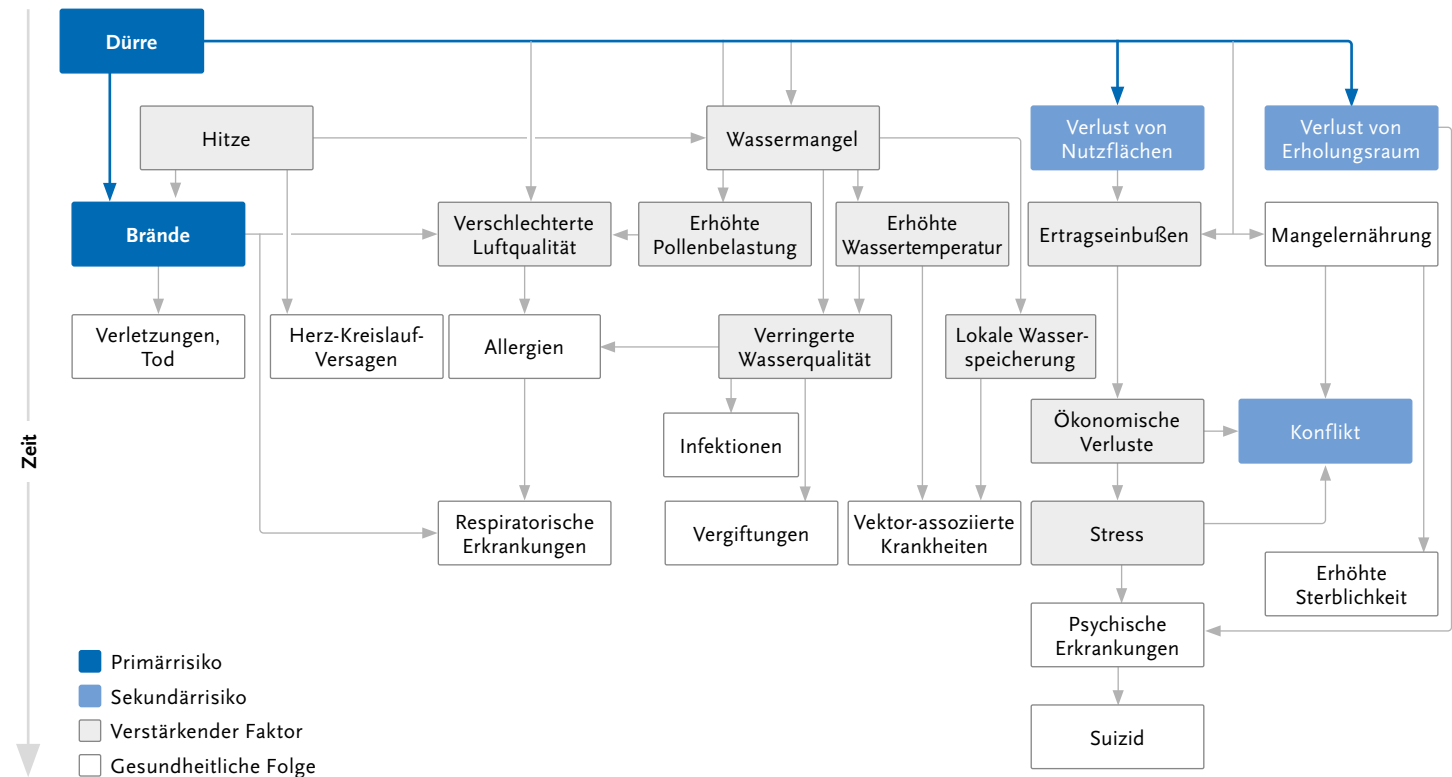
Dürre

Hitze

Wassermangel

Verlust von Nutzflächen

Verlust von Erholungsraum

Brände

Verschlechterte Luftqualität

Erhöhte Pollenbelastung

Erhöhte Wassertemperatur

Ertragseinbußen

Mangelernährung

Verletzungen, Tod

Herz-Kreislauf-Versagen

Allergien

Verringerte Wasserqualität

Lokale Wasserspeicherung

Zeit

Infektionen

Ökonomische Verluste

Konflikt

Respiratorische Erkrankungen

Vergiftungen

Vektor-assoziierte Krankheiten

Stress

Erhöhte Sterblichkeit

Psychische Erkrankungen

Suizid

Primärrisiko
Sekundärrisiko
Verstärkender Faktor
Gesundheitliche Folge